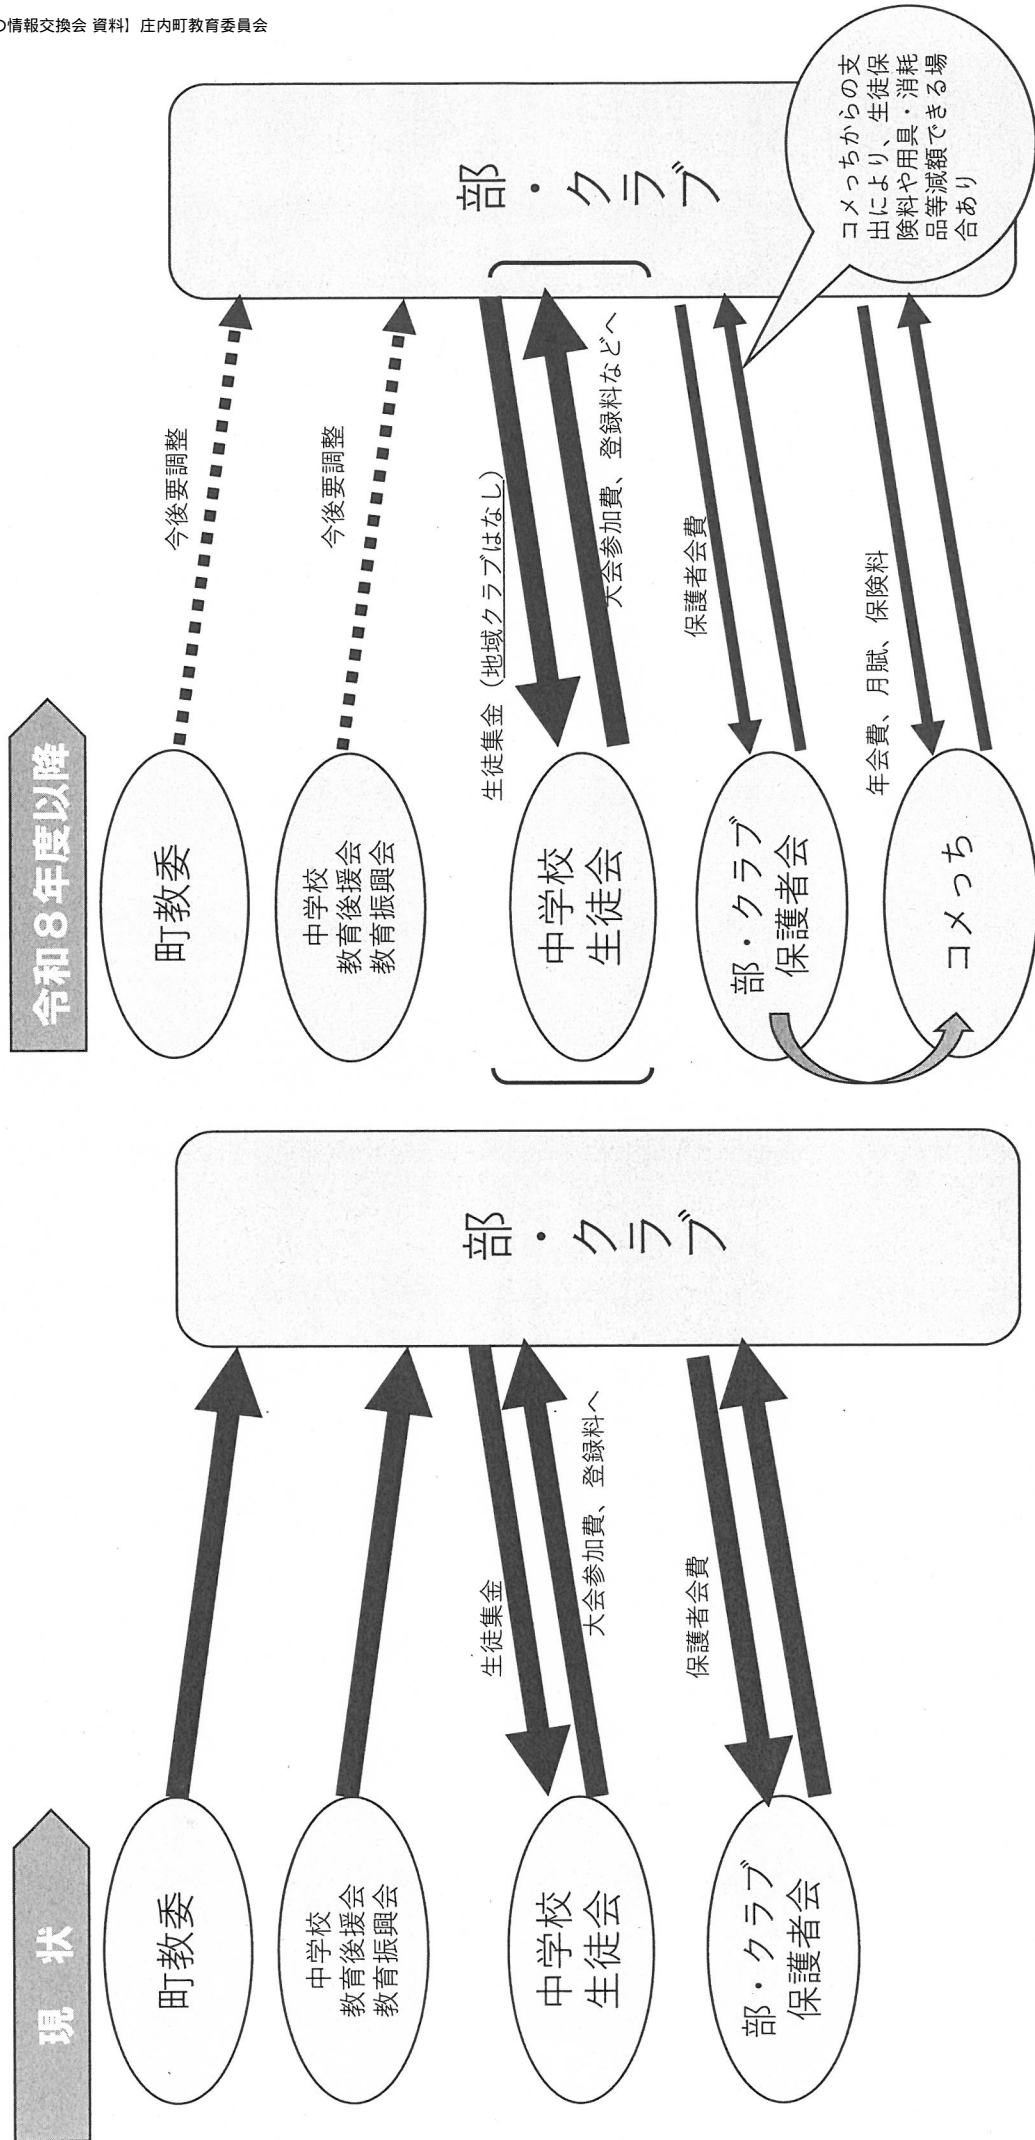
の情報交換会 資料】庄内町教育委員会

令和８年度以降

町教委

今後要調整

中学校
教育後援会
教育振興会

今後要調整

中学校
生徒会

生徒集金（地域クラブはなし）

大会参加費、登録料などへ

部・クラブ
保護者会

保護者会費

コメっち

年会費、月賦、保険料

部・クラブ

コメっちからの支出により、生徒保険料や用具・消耗品等減額できる場合あり

現　状

町教委

中学校
教育後援会
教育振興会

中学校
生徒会

生徒集金

大会参加費、登録料へ

部・クラブ
保護者会

保護者会費

部・クラブ